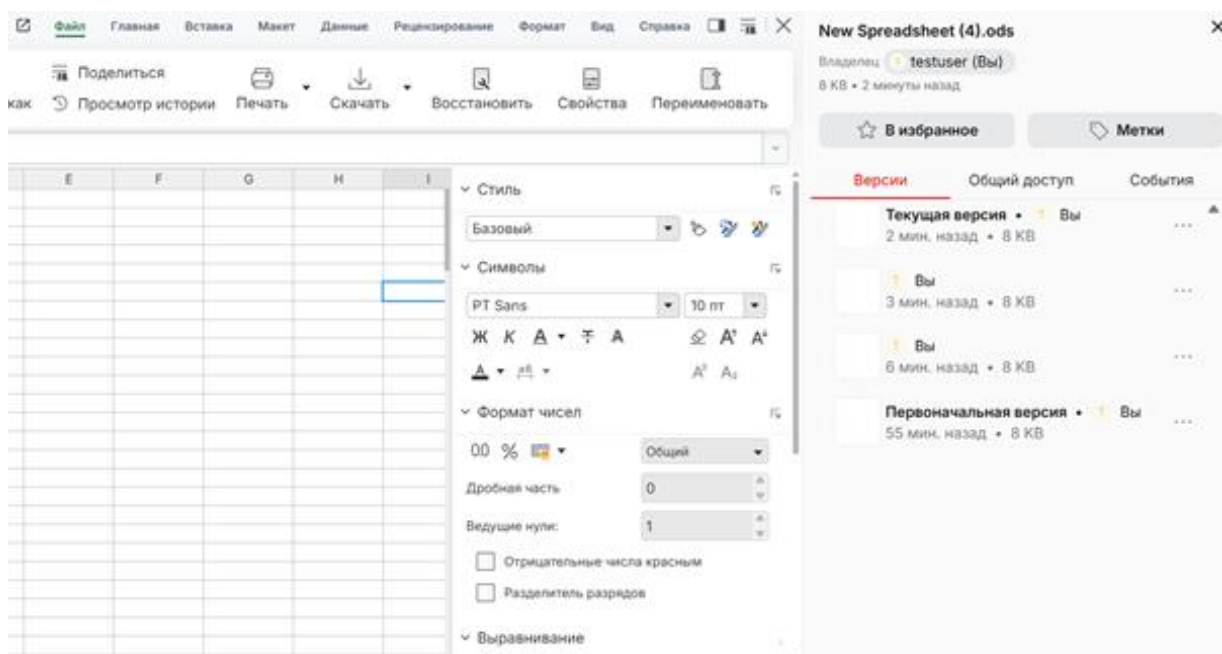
Файл Главная Вставка Макет Данные Рецензирование Формат Вид Справка

как Поделиться Просмотр истории Печать Скачать Восстановить Свойства Переименовать

E F G H I

Стиль
Базовый
Символы
PT Sans 10 пт
Ж К А А
А
Формат чисел
00 % Общий
Дробная часть 0
Ведущие нули: 1
Отрицательные числа красным
Разделитель разрядов
Выравнивание

New Spreadsheet (4).ods
Владелец testuser (Вы)
8 KB • 2 минуты назад
В избранное
Метки
Версии Общий доступ События
Текущая версия • Вы
2 мин. назад • 8 KB
Вы
3 мин. назад • 8 KB
Вы
6 мин. назад • 8 KB
Первоначальная версия • Вы
55 мин. назад • 8 KB